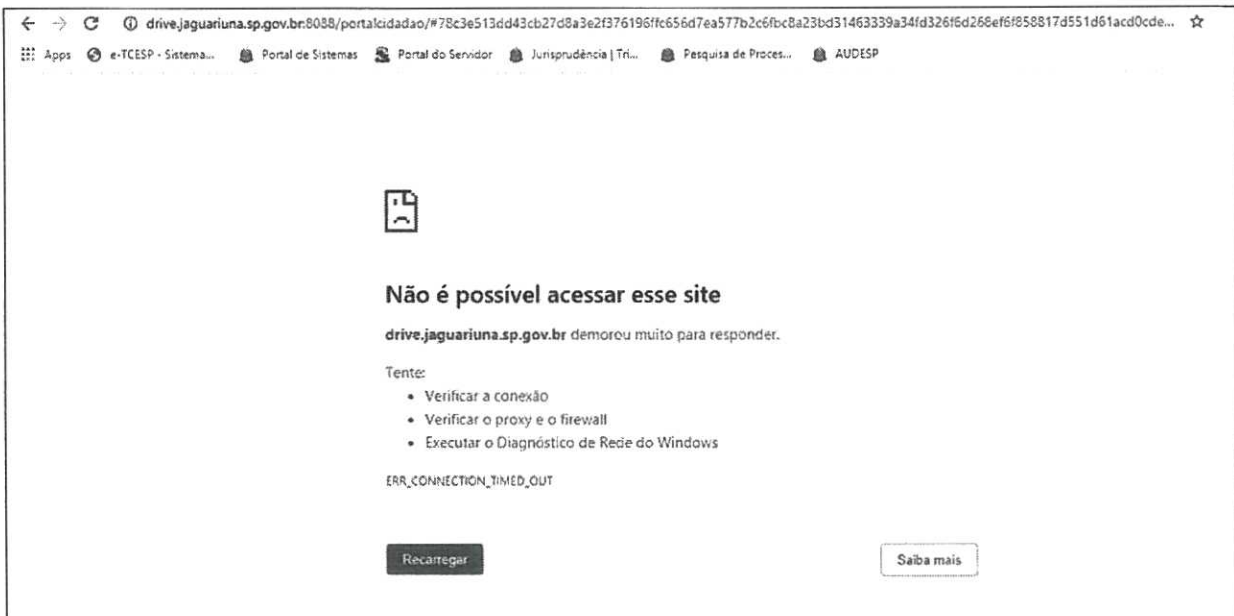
drive.jaguariuna.sp.gov.br:8088/portalcidadao/#78c3e513dd43cb27d8a3e2f376196ffc656d7ea577b2c6fbc8a23bd31463339a34fd326f6d268ef6f858817d551d61acd0cde...

Apps e-TCESP - Sistema... Portal de Sistemas Portal do Servidor Jurisprudência | Tri... Pesquisa de Proces... AUDESP

Não é possível acessar esse site

**drive.jaguariuna.sp.gov.br** demorou muito para responder.

Tente:
- Verificar a conexão
- Verificar o proxy e o firewall
- Executar o Diagnóstico de Rede do Windows

ERR_CONNECTION_TIMED_OUT

Recarregar

Saiba mais